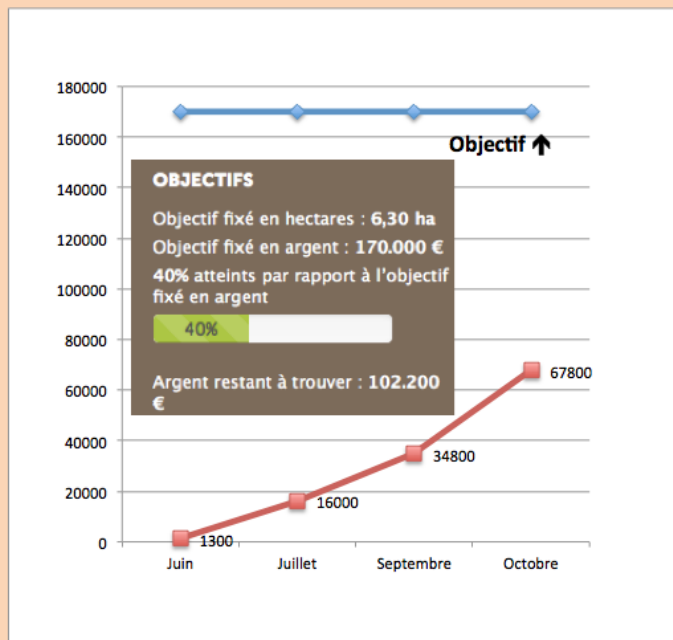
180000
160000
140000
120000
100000
80000
60000
40000
20000
0

Objectif ↑

OBJECTIFS

Objectif fixé en hectares : 6,30 ha

Objectif fixé en argent : 170.000 €

40% atteints par rapport à l'objectif fixé en argent

40%

Argent restant à trouver : 102.200 €

67800
34800
16000
1300

Juin
Juillet
Septembre
Octobre